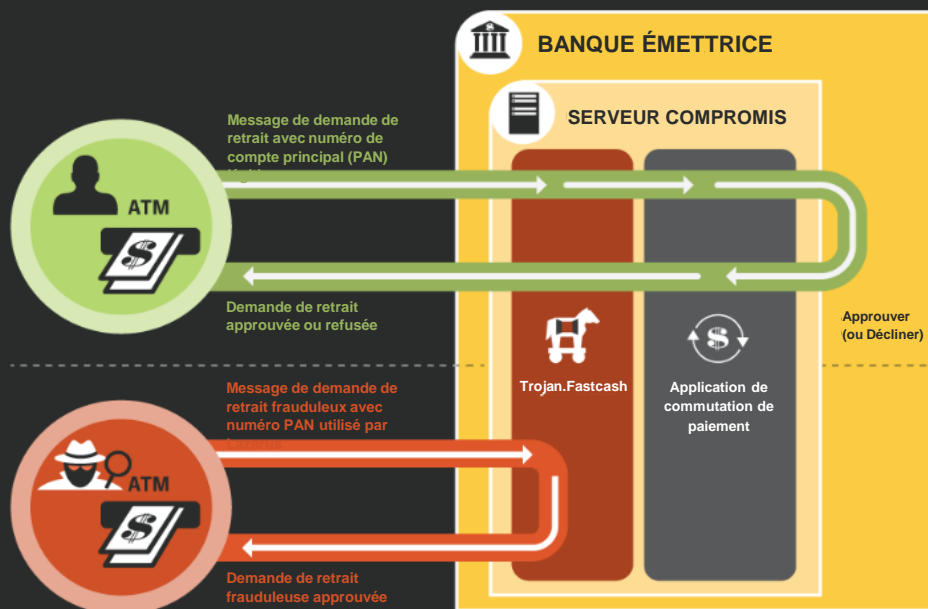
BANQUE ÉMETTRICE

SERVEUR COMPROMIS

Message de demande de retrait avec numéro de compte principal (PAN) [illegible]

ATM

Demande de retrait approuvée ou refusée

Approuver (ou Décliner)

Trojan.Fastcash

Application de commutation de paiement

Message de demande de retrait frauduleux avec numéro PAN utilisé par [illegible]

ATM

Demande de retrait frauduleuse approuvée